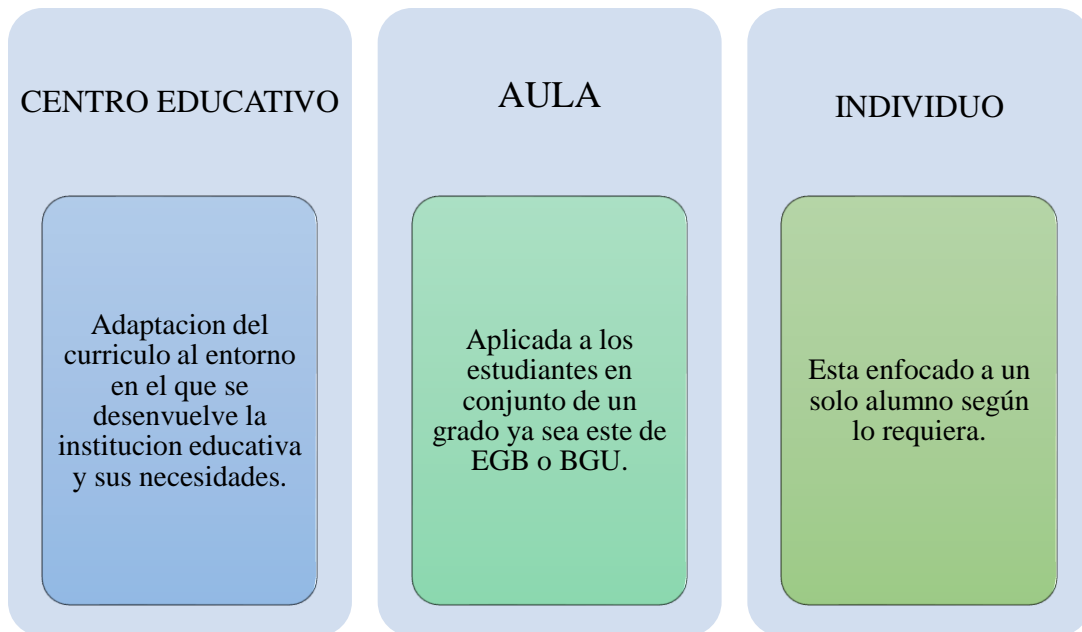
CENTRO EDUCATIVO

Adaptacion del curriculo al entorno en el que se desenvuelve la institucion educativa y sus necesidades.

AULA

Aplicada a los estudiantes en conjunto de un grado ya sea este de EGB o BGU.

INDIVIDUO

Esta enfocado a un solo alumno según lo requiera.